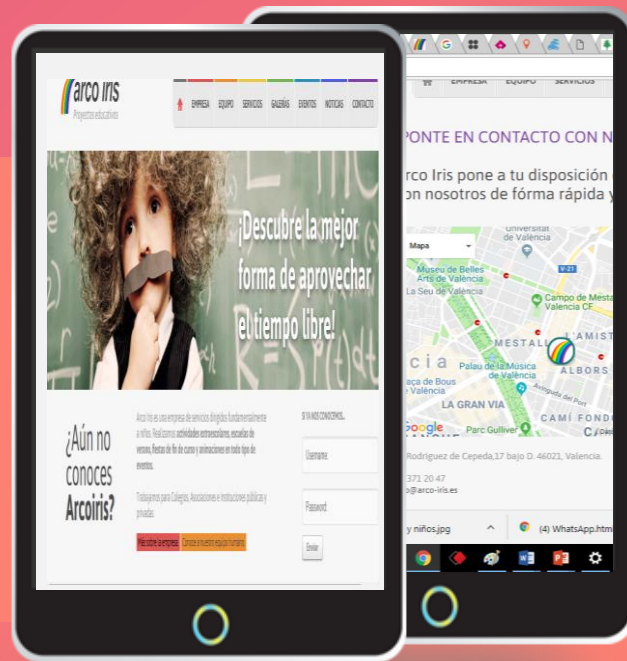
arco iris
Proyectos educativos

EMPRESA EQUIPO SERVICIOS GALERIA EVENTOS NOTICIAS CONTACTO

¡Descubre la mejor forma de aprovechar el tiempo libre!

¿Aún no conoces Arcoiris?

Arco Iris es una empresa de servicios dirigidos fundamentalmente a niños. Realizamos actividades extraescolares, escuelas de verano, fiestas de fin de curso y animaciones en todo tipo de eventos.

Trabajamos para Colegios, Asociaciones e Instituciones públicas y privadas.

Más sobre la empresa Conoce a nuestro equipo humano

SI YA NOS CONOCES...

Username

Password

Enviar

EMPRESA EQUIPO SERVICIOS

PONTE EN CONTACTO CON N

rco Iris pone a tu disposición
on nosotros de fórma rápida y

Mapa

Universitat de València
Museu de Belles Arts de València
La Seu de València
V-21
Campo de Mestalla Valencia CF
L'AMIST
MESTALLA
Palau de la Música de València
ALBORS
Plaça de Bous de València
LA GRAN VIA
CAMÍ FONDO
Parc Gulliver
Google

Rodríguez de Cepeda,17 bajo D. 46021, Valencia.
371 20 47
@arco-iris.es

y niños.jpg
(4) WhatsApp.htm